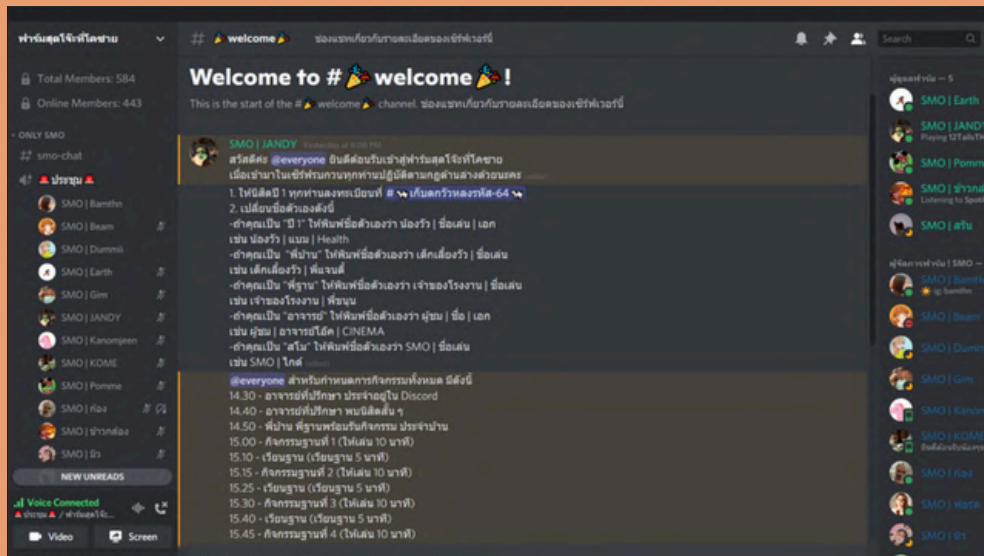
ฟาร์มสุดใจ๊ะที่โคชาย

Total Members: 584

Online Members: 443

ONLY SMO

smo-chat

ประชุม

SMO | Bamthn

SMO | Beam

SMO | Dummii

SMO | Earth

SMO | Gim

SMO | JANDY

SMO | Kanomjeen

SMO | KOME

SMO | Pomme

SMO | ก้อง

SMO | ข้าวกล่อง

SMO | มิว

NEW UNREADS

Voice Connected

ประชุม / ฟาร์มสุดใจ๊ะ...

Video

Screen

# welcome ช่องแชทเกี่ยวกับรายละเอียดของเซิร์ฟเวอร์นี้

Search

Welcome to # welcome !

This is the start of the # welcome channel. ช่องแชทเกี่ยวกับรายละเอียดของเซิร์ฟเวอร์นี้

SMO | JANDY Yesterday at 9:00 PM

สวัสดีค่ะ @everyone ยินดีต้อนรับเข้าสู่ฟาร์มสุดใจ๊ะที่โคชาย

เมื่อเข้ามาในเซิร์ฟรบกวนทุกท่านปฏิบัติตามกฎด้านล่างด้วยนะคะ (edited)

1. ให้นิสิตปี 1 ทุกท่านลงทะเบียนที่ # เก็บตกวัวหลงรหัส-64 (edited)

2. เปลี่ยนชื่อตัวเองดังนี้

-ถ้าคุณเป็น "ปี 1" ให้พิมพ์ชื่อตัวเองว่า น้องวัว | ชื่อเล่น | เอก

เช่น น้องวัว | แบม | Health

-ถ้าคุณเป็น "พี่บ้าน" ให้พิมพ์ชื่อตัวเองว่า เด็กเลี้ยงวัว | ชื่อเล่น

เช่น เด็กเลี้ยงวัว | พี่แจนดี้

-ถ้าคุณเป็น "พี่ฐาน" ให้พิมพ์ชื่อตัวเองว่า เจ้าของโรงงาน | ชื่อเล่น

เช่น เจ้าของโรงงาน | พี่ขนุน

-ถ้าคุณเป็น "อาจารย์" ให้พิมพ์ชื่อตัวเองว่า ผู้ชม | ชื่อ | เอก

เช่น ผู้ชม | อาจารย์โอ๊ค | CINEMA

-ถ้าคุณเป็น "สโม" ให้พิมพ์ชื่อตัวเองว่า SMO | ชื่อเล่น

เช่น SMO | ไกด์ (edited)

@everyone สำหรับกำหนดการกิจกรรมทั้งหมด มีดังนี้

14.30 - อาจารย์ที่ปรึกษา ประจำอยู่ใน Discord

14.40 - อาจารย์ที่ปรึกษา พบนิสิตสั้น ๆ

14.50 - พี่บ้าน พี่ฐานพร้อมรับกิจกรรม ประจำบ้าน

15.00 - กิจกรรมฐานที่ 1 (ให้เล่น 10 นาที)

15.10 - เวียนฐาน (เวียนฐาน 5 นาที)

15.15 - กิจกรรมฐานที่ 2 (ให้เล่น 10 นาที)

15.25 - เวียนฐาน (เวียนฐาน 5 นาที)

15.30 - กิจกรรมฐานที่ 3 (ให้เล่น 10 นาที)

15.40 - เวียนฐาน (เวียนฐาน 5 นาที)

15.45 - กิจกรรมฐานที่ 4 (ให้เล่น 10 นาที)

ผู้ดูแลฟาร์ม — 5

SMO | Earth

SMO | JANDY

Playing 12TailsTH

SMO | Pomme

SMO | ข้าวกล่อง

Listening to Spotify

SMO | สริน

ผู้จัดการฟาร์ม | SMO —

SMO | Bamthn

ig: bamthn

SMO | Beam

SMO | Dummii

SMO | Gim

SMO | Kanom

SMO | KOME

SMO | ก้อง

SMO | ฟอร์ด

SMO | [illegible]